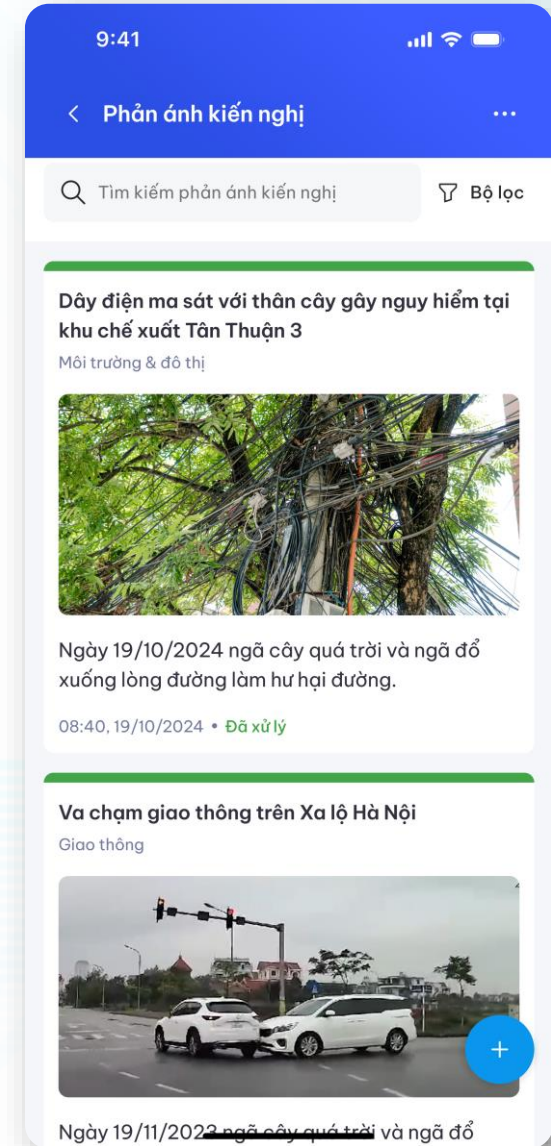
9:41

Phản ánh kiến nghị

Tìm kiếm phản ánh kiến nghị

Bộ lọc

Dây điện ma sát với thân cây gây nguy hiểm tại khu chế xuất Tân Thuận 3

Môi trường & đô thị

Ngày 19/10/2024 ngã cây quá trời và ngã đổ xuống lòng đường làm hư hại đường.

08:40, 19/10/2024 • Đã xử lý

Va chạm giao thông trên Xa lộ Hà Nội

Giao thông

+

Ngày 19/11/2023 ngã cây quá trời và ngã đổ